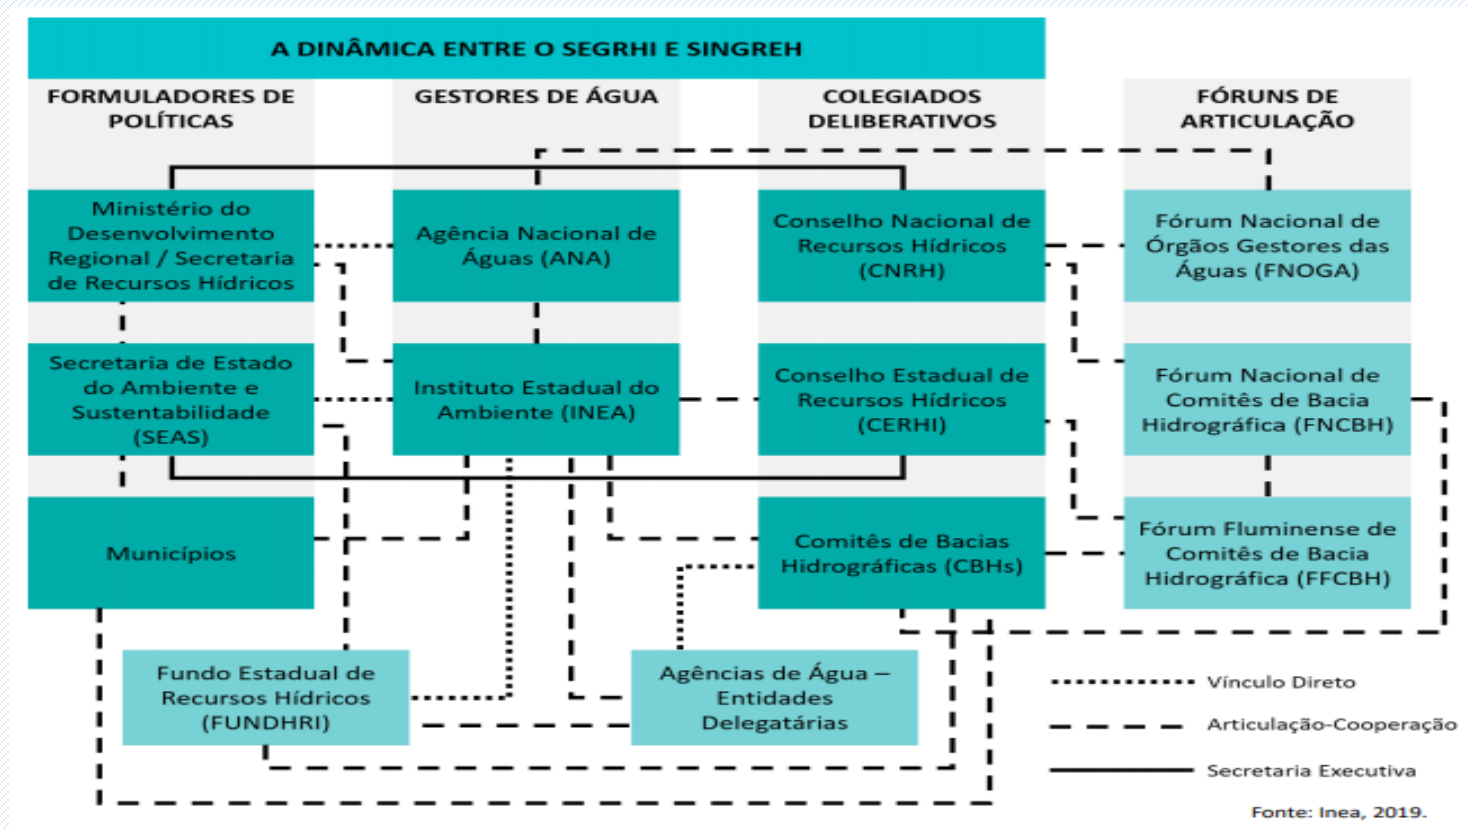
A DINÂMICA ENTRE O SEGRHI E SINGREH

FORMULADORES DE POLÍTICAS

GESTORES DE ÁGUA

COLEGIADOS DELIBERATIVOS

FÓRUNS DE ARTICULAÇÃO

Ministério do Desenvolvimento Regional / Secretaria de Recursos Hídricos

Agência Nacional de Águas (ANA)

Conselho Nacional de Recursos Hídricos (CNRH)

Fórum Nacional de Órgãos Gestores das Águas (FNOGA)

Secretaria de Estado do Ambiente e Sustentabilidade (SEAS)

Instituto Estadual do Ambiente (INEA)

Conselho Estadual de Recursos Hídricos (CERHI)

Fórum Nacional de Comitês de Bacia Hidrográfica (FNCBH)

Municípios

Comitês de Bacias Hidrográficas (CBHs)

Fórum Fluminense de Comitês de Bacia Hidrográfica (FFCBH)

Fundo Estadual de Recursos Hídricos (FUNDHRI)

Agências de Água – Entidades Delegatárias

Vínculo Direto

Articulação-Cooperação

Secretaria Executiva

Fonte: Inea, 2019.